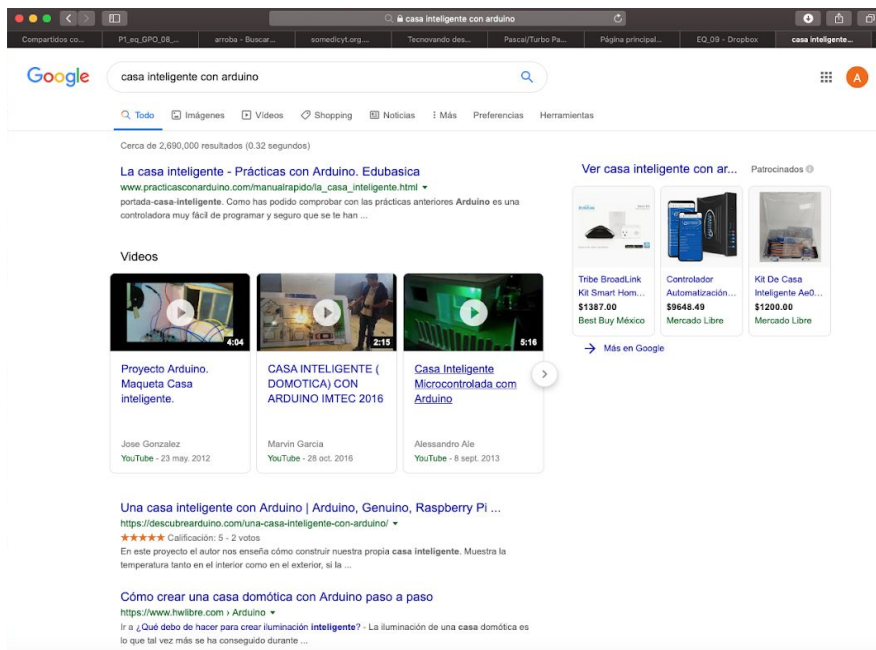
casa inteligente con arduino

Compartidos co... | P1_eq_GPO_08_... | arroba - Buscar... | somedicyt.org.... | Tecnovando des... | Pascal/Turbo Pa... | Página principal... | EQ_09 - Dropbox | casa inteligente...

Google

casa inteligente con arduino

Todo | Imágenes | Videos | Shopping | Noticias | Más | Preferencias | Herramientas

Cerca de 2,690,000 resultados (0.32 segundos)

La casa inteligente - Prácticas con Arduino. Edubasica
www.practicasconarduino.com/manualrapido/la_casa_inteligente.html
portada-casa-inteligente. Como has podido comprobar con las prácticas anteriores Arduino es una controladora muy fácil de programar y seguro que se te han ...

Videos

4:04
Proyecto Arduino. Maqueta Casa inteligente.
Jose Gonzalez
YouTube - 23 may. 2012

2:15
CASA INTELIGENTE ( DOMOTICA) CON ARDUINO IMTEC 2016
Marvin Garcia
YouTube - 28 oct. 2016

5:16
Casa Inteligente Microcontrolada com Arduino
Alessandro Ale
YouTube - 8 sept. 2013

Una casa inteligente con Arduino | Arduino, Genuino, Raspberry Pi ...
https://descubrearduino.com/una-casa-inteligente-con-arduino/
★★★★★ Calificación: 5 - 2 votos
En este proyecto el autor nos enseña cómo construir nuestra propia casa inteligente. Muestra la temperatura tanto en el interior como en el exterior, si la ...

Cómo crear una casa domótica con Arduino paso a paso
https://www.hwlibre.com › Arduino
Ir a ¿Qué debo de hacer para crear iluminación inteligente? - La iluminación de una casa domótica es lo que tal vez más se ha conseguido durante ...

Ver casa inteligente con ar...
Patrocinados

Tribe BroadLink Kit Smart Hom...
$1387.00
Best Buy México

Controlador Automatización...
$9648.49
Mercado Libre

Kit De Casa Inteligente Ae0...
$1200.00
Mercado Libre

Más en Google